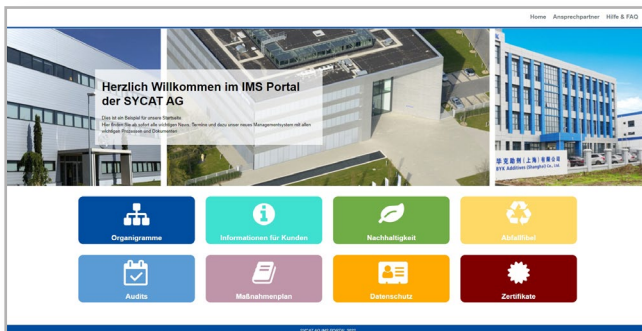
Home Ansprechpartner Hilfe & FAQ

Herzlich Willkommen im IMS Portal der SYCAT AG

Dies ist ein Beispiel für unsere Startseite. Hier finden Sie ab sofort alle wichtigen News, Termine und dazu unser neues Managementsystem mit allen wichtigen Prozessen und Dokumenten.

华克助剂（上海）有限公司
BYK Additives (Shanghai) Co., Ltd.

Organigramme

Informationen für Kunden

Nachhaltigkeit

Abfallfibel

Audits

Maßnahmenplan

Datenschutz

Zertifikate

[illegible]